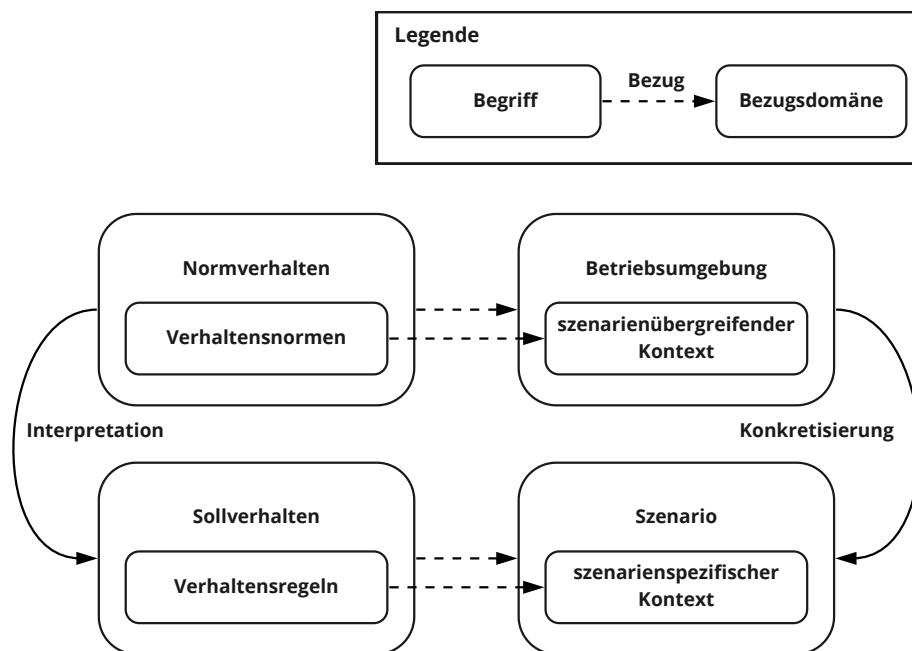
Legende

Begriff

Bezug

Bezugsdomäne

Normverhalten

Verhaltensnormen

Betriebsumgebung

szenarienübergreifender Kontext

Interpretation

Konkretisierung

Sollverhalten

Verhaltensregeln

Szenario

szenarienspezifischer Kontext